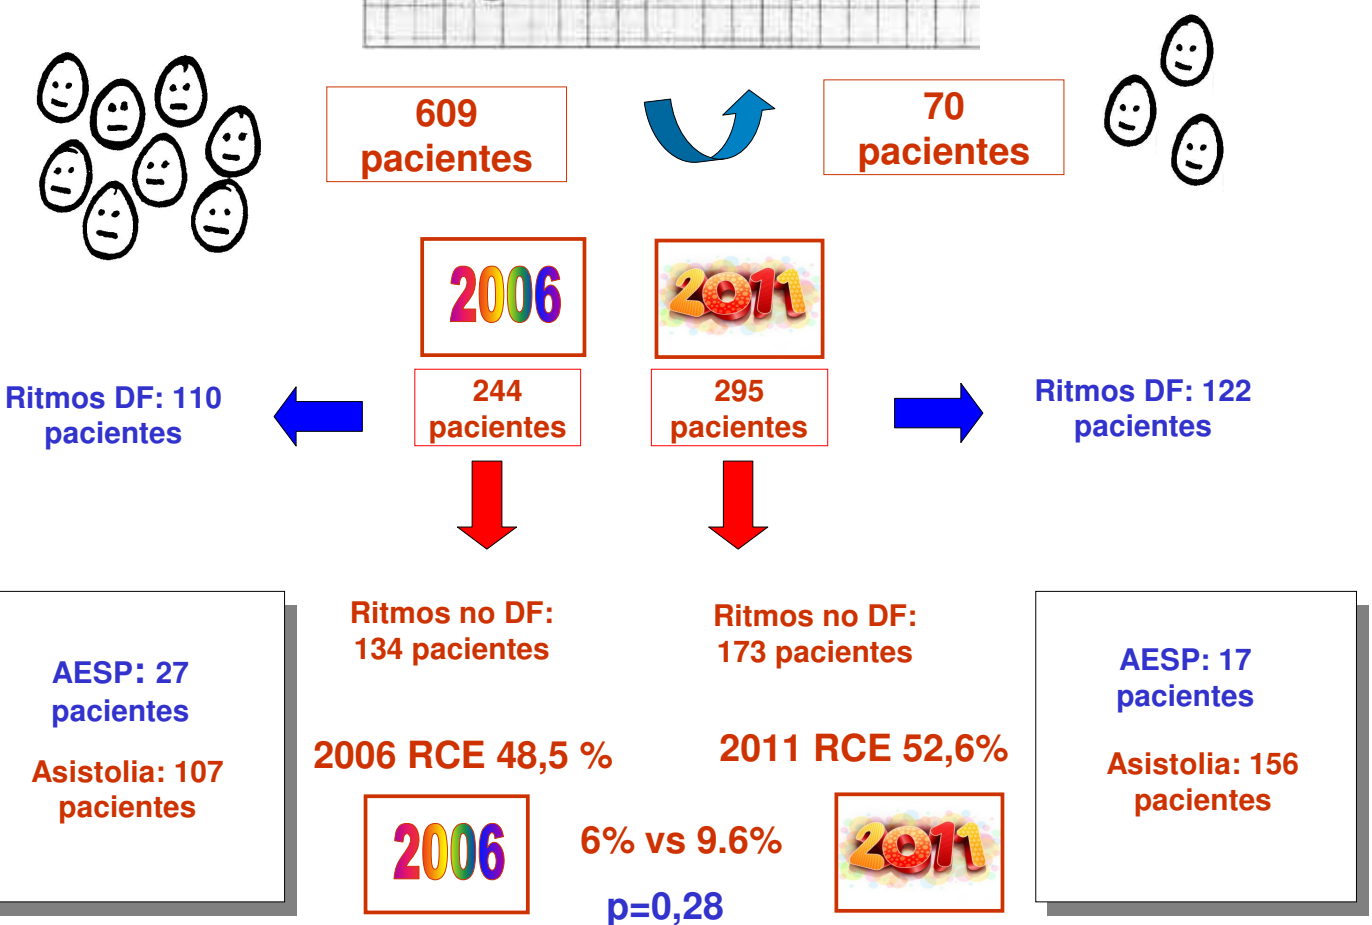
609 pacientes

70 pacientes

2006

2011

Ritmos DF: 110 pacientes

244 pacientes

295 pacientes

Ritmos DF: 122 pacientes

AESP: 27 pacientes

Asistolia: 107 pacientes

Ritmos no DF: 134 pacientes

Ritmos no DF: 173 pacientes

AESP: 17 pacientes

Asistolia: 156 pacientes

2006 RCE 48,5 %

2011 RCE 52,6%

2006

6% vs 9.6%

2011

p=0,28